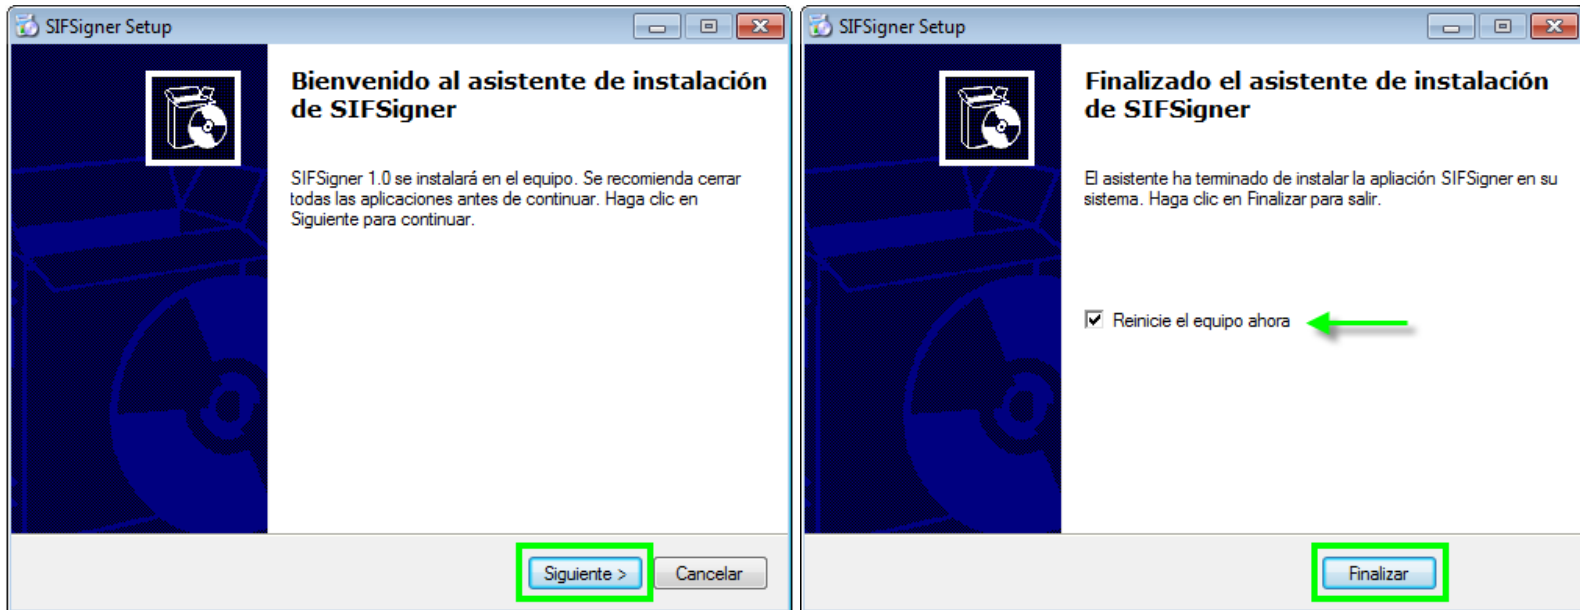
SIFSigner Setup

Bienvenido al asistente de instalación de SIFSigner

SIFSigner 1.0 se instalará en el equipo. Se recomienda cerrar todas las aplicaciones antes de continuar. Haga clic en Siguiente para continuar.

Siguiente >

Cancelar

SIFSigner Setup

Finalizado el asistente de instalación de SIFSigner

El asistente ha terminado de instalar la apliación SIFSigner en su sistema. Haga clic en Finalizar para salir.

☑ Reinicie el equipo ahora

Finalizar